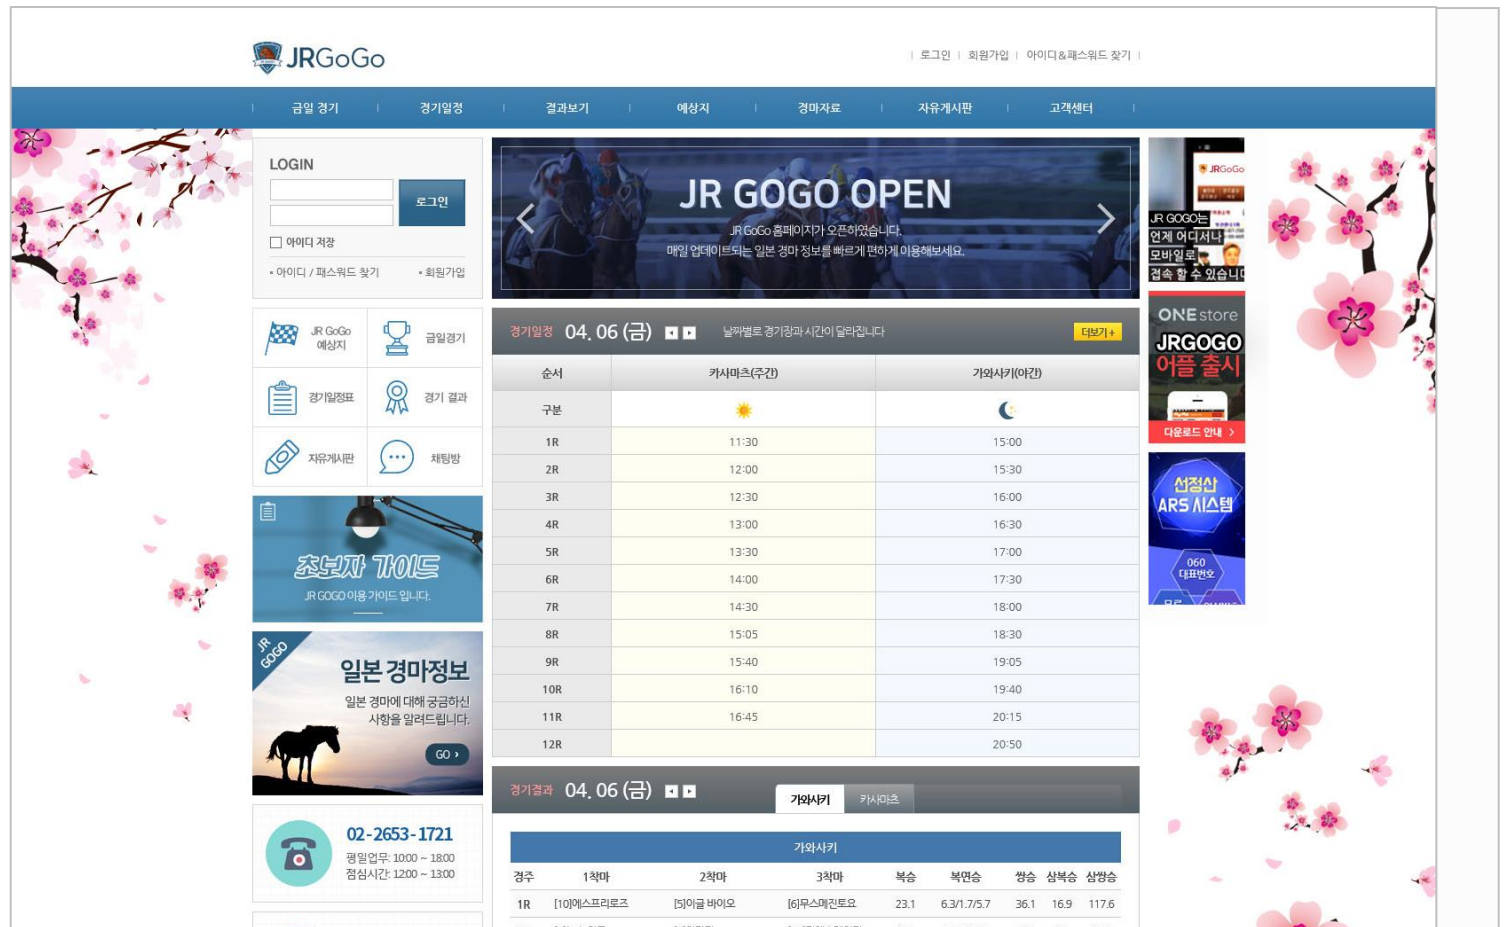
JRGoGo

로그인 | 회원가입 | 아이디&패스워드 찾기

금일 경기 | 경기일정 | 결과보기 | 예상지 | 경마자료 | 자유게시판 | 고객센터

LOGIN

로그인

아이디 저장

• 아이디 / 패스워드 찾기 • 회원가입

JR GoGo 예상지
금일경기
경기일정표
경기 결과
자유게시판
채팅방

초보자 가이드
JR GOGO 이용 가이드 입니다.

JR GOGO
일본 경마정보
일본 경마에 대해 궁금하신 사항을 알려드립니다.
GO ›

02-2653-1721
평일업무: 10:00 ~ 18:00
점심시간: 12:00 ~ 13:00

JR GOGO OPEN
JR GoGo 홈페이지가 오픈하였습니다.
매일 업데이트되는 일본 경마 정보를 빠르게 편하게 이용해보세요.

경기일정 04. 06 (금) 날짜별로 경기장과 시간이 달라집니다 더보기+

| 순서 | 카사마츠(주간) | 가와사키(야간) |
|---|---|---|
| 구분 | | |
| 1R | 11:30 | 15:00 |
| 2R | 12:00 | 15:30 |
| 3R | 12:30 | 16:00 |
| 4R | 13:00 | 16:30 |
| 5R | 13:30 | 17:00 |
| 6R | 14:00 | 17:30 |
| 7R | 14:30 | 18:00 |
| 8R | 15:05 | 18:30 |
| 9R | 15:40 | 19:05 |
| 10R | 16:10 | 19:40 |
| 11R | 16:45 | 20:15 |
| 12R | | 20:50 |

경기결과 04. 06 (금) 가와사키 카사마츠

가와사키

| 경주 | 1착마 | 2착마 | 3착마 | 복승 | 복연승 | 쌍승 | 삼복승 | 삼쌍승 |
|---|---|---|---|---|---|---|---|---|
| 1R | [10]에스프리로즈 | [5]이글 바이오 | [6]무스메진토요 | 23.1 | 6.3/1.7/5.7 | 36.1 | 16.9 | 117.6 |

JR GoGo
JR GOGO는 언제 어디서나 모바일로 접속 할 수 있습니다

ONE store
JRGOGO 어플 출시
다운로드 안내 ›

선정산 ARS 시스템
060 대표번호